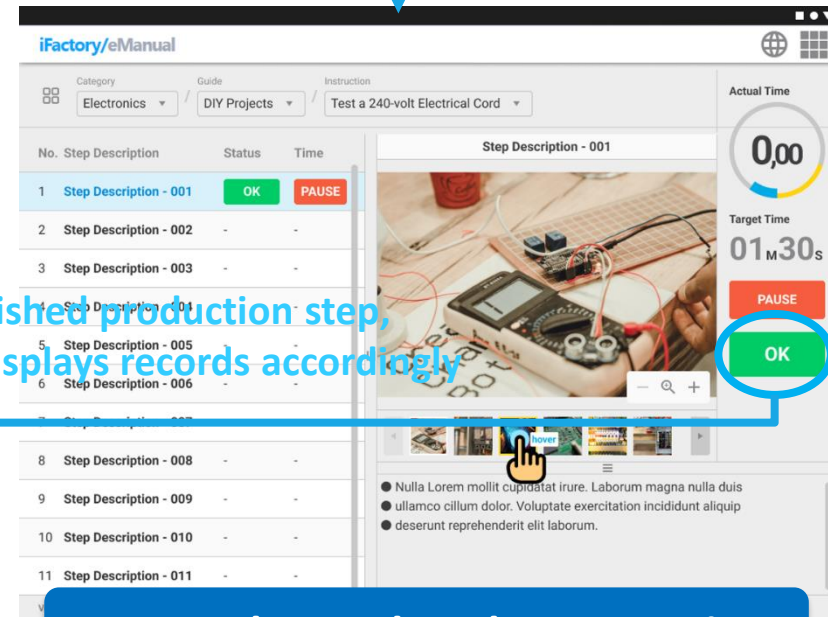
iFactory/eManual

Category
Electronics
Guide
DIY Projects
Instruction
Test a 240-volt Electrical Cord

Actual Time
0,00
Target Time
01M30S
PAUSE
OK

| No. | Step Description | Status | Time |
|---|---|---|---|
| 1 | Step Description - 001 | OK | PAUSE |
| 2 | Step Description - 002 | - | - |
| 3 | Step Description - 003 | - | - |
| 4 | Step Description - 004 | - | - |
| 5 | Step Description - 005 | - | - |
| 6 | Step Description - 006 | - | - |
| 7 | Step Description - 007 | - | - |
| 8 | Step Description - 008 | - | - |
| 9 | Step Description - 009 | - | - |
| 10 | Step Description - 010 | - | - |
| 11 | Step Description - 011 | - | - |

ished production step,
splays records accordingly

Step Description - 001

hover

● Nulla Lorem mollit cupidatat irure. Laborum magna nulla duis
● ullamco cillum dolor. Voluptate exercitation incididunt aliquip
● deserunt reprehenderit elit laborum.